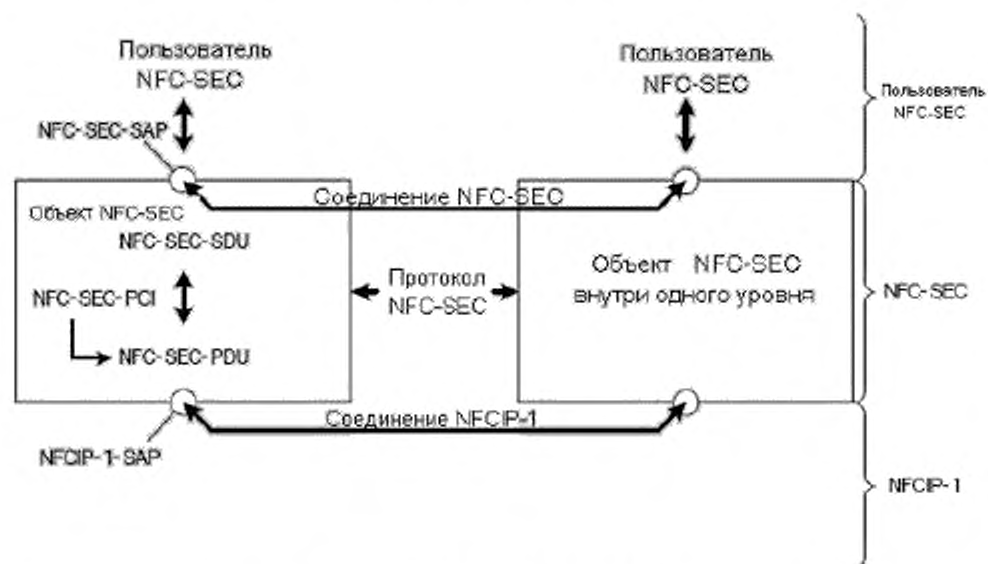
Пользователь NFC-SEC

NFC-SEC-SAP

Пользователь NFC-SEC

Пользователь NFC-SEC

Соединение NFC-SEC

Объект NFC-SEC

NFC-SEC-SDU

NFC-SEC-PCI

NFC-SEC-PDU

Протокол NFC-SEC

Объект NFC-SEC внутри одного уровня

NFC-SEC

Соединение NFCIP-1

NFCIP-1-SAP

NFCIP-1